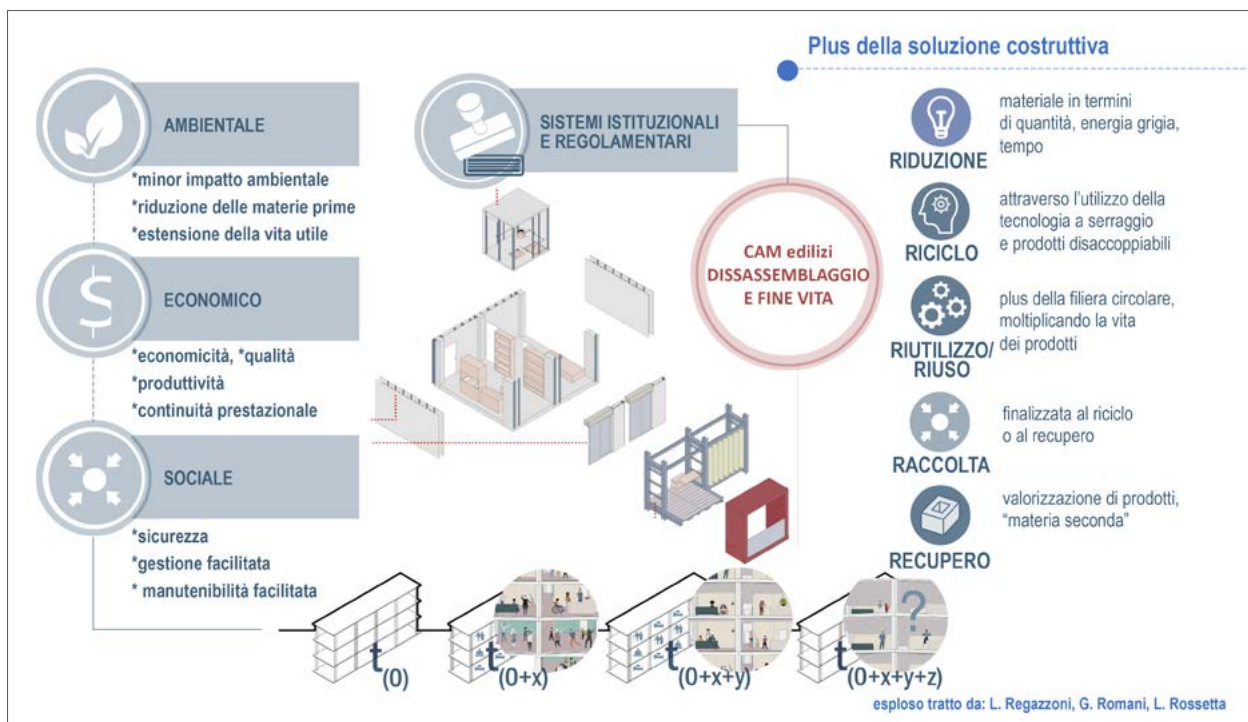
Plus della soluzione costruttiva

AMBIENTALE

*minor impatto ambientale
*riduzione delle materie prime
*estensione della vita utile

ECONOMICO

*economicità, *qualità
*produttività
*continuità prestazionale

SOCIALE

*sicurezza
*gestione facilitata
* manutenibilità facilitata

SISTEMI ISTITUZIONALI E REGOLAMENTARI

CAM edilizi DISSASSEMBLAGGIO E FINE VITA

RIDUZIONE
materiale in termini di quantità, energia grigia, tempo

RICICLO
attraverso l'utilizzo della tecnologia a serraggio e prodotti disaccoppiabili

RIUTILIZZO/ RIUSO
plus della filiera circolare, moltiplicando la vita dei prodotti

RACCOLTA
finalizzata al riciclo o al recupero

RECUPERO
valorizzazione di prodotti, "materia seconda"

$t_{(0)}$ $t_{(0+x)}$ $t_{(0+x+y)}$ $t_{(0+x+y+z)}$

?

esploso tratto da: L. Regazzoni, G. Romani, L. Rossetta